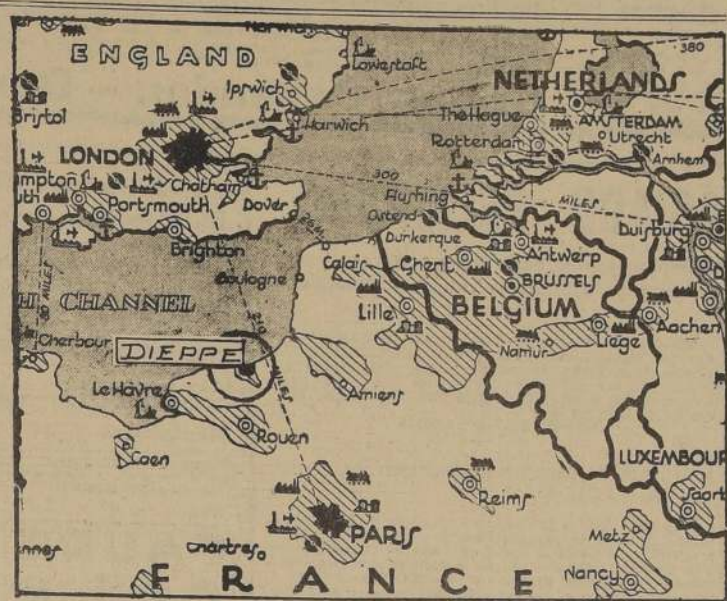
ENGLAND
Norwa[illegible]
380
Lowestoft
Ipswich
NETHERLANDS
Bristol
Harwich
The Hague
AMSTERDAM
Utrecht
Rotterdam
Arnhem
LONDON
Chatham
300
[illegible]mpton
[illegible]uth
Portsmouth
Dover
Flushing
MILES
Ostend
Duisburg
Brighton
Dunkerque
Antwerp
Boulogne
Calais
Ghent
BRUSSELS
CHANNEL
Lille
BELGIUM
Aachen
Cherbourg
DIEPPE
Namur
Liege
Le Havre
Amiens
Rouen
Caen
LUXEMBOU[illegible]
Reims
Saarb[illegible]
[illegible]nnes
Chartres
PARIS
Metz
FRANCE
Nancy